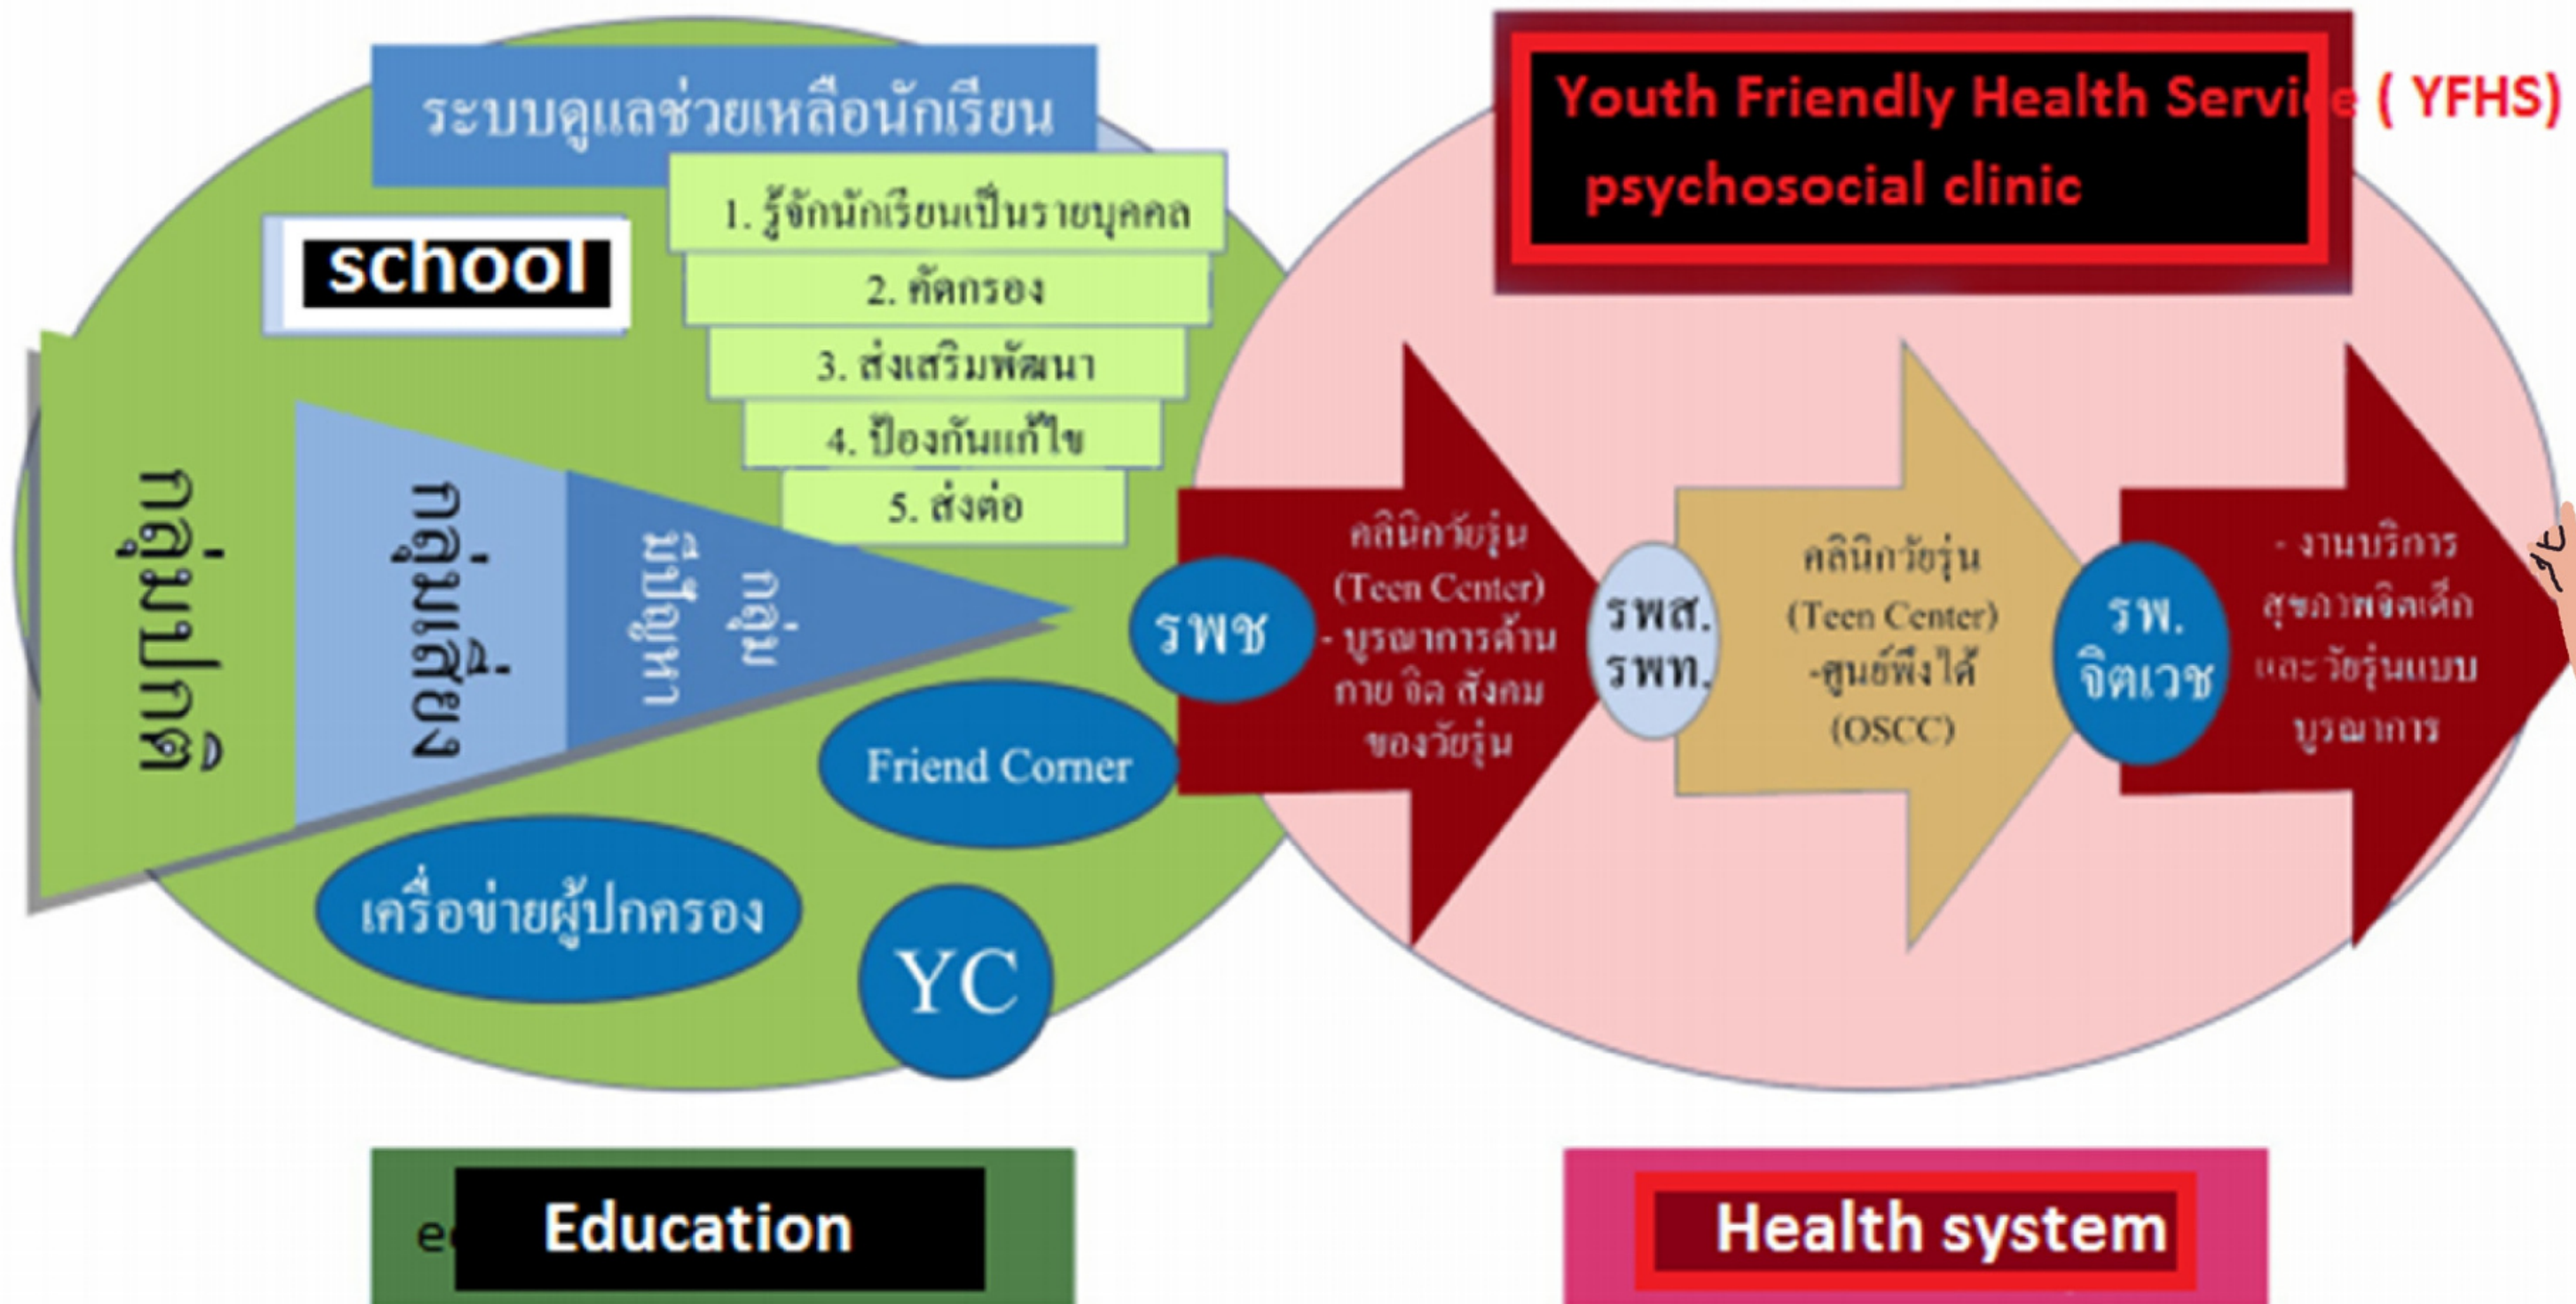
ระบบดูแลช่วยเหลือนักเรียน

1. รู้จักนักเรียนเป็นรายบุคคล

2. คัดกรอง

3. ส่งเสริมพัฒนา

4. ป้องกันแก้ไข

5. ส่งต่อ

school

กลุ่มปกติ

กลุ่มเสี่ยง

กลุ่มมีปัญหา

Friend Corner

เครือข่ายผู้ปกครอง

YC

Youth Friendly Health Servi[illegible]e ( YFHS)

psychosocial clinic

รพช

คลินิกวัยรุ่น (Teen Center) - บูรณาการด้าน กาย จิต สังคม ของวัยรุ่น

รพส. รพท.

คลินิกวัยรุ่น (Teen Center) -ศูนย์พึ่งได้ (OSCC)

รพ. จิตเวช

- งานบริการ สุขภาพจิตเด็ก และวัยรุ่นแบบ บูรณาการ

e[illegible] Education

Health system